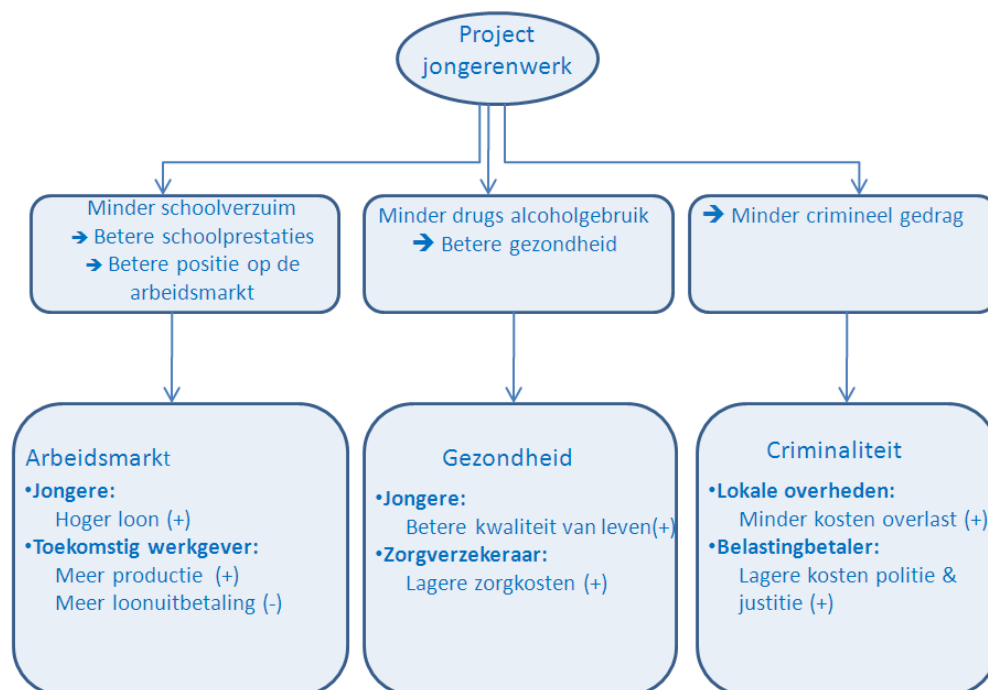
Project jongerenwerk

Minder schoolverzuim
➔ Betere schoolprestaties
➔ Betere positie op de arbeidsmarkt

Minder drugs alcoholgebruik
➔ Betere gezondheid

➔ Minder crimineel gedrag

Arbeidsmarkt
•Jongere:
Hoger loon (+)
•Toekomstig werkgever:
Meer productie (+)
Meer loonuitbetaling (-)

Gezondheid
•Jongere:
Betere kwaliteit van leven(+)
•Zorgverzekeraar:
Lagere zorgkosten (+)

Criminaliteit
•Lokale overheden:
Minder kosten overlast (+)
•Belastingbetaler:
Lagere kosten politie & justitie (+)